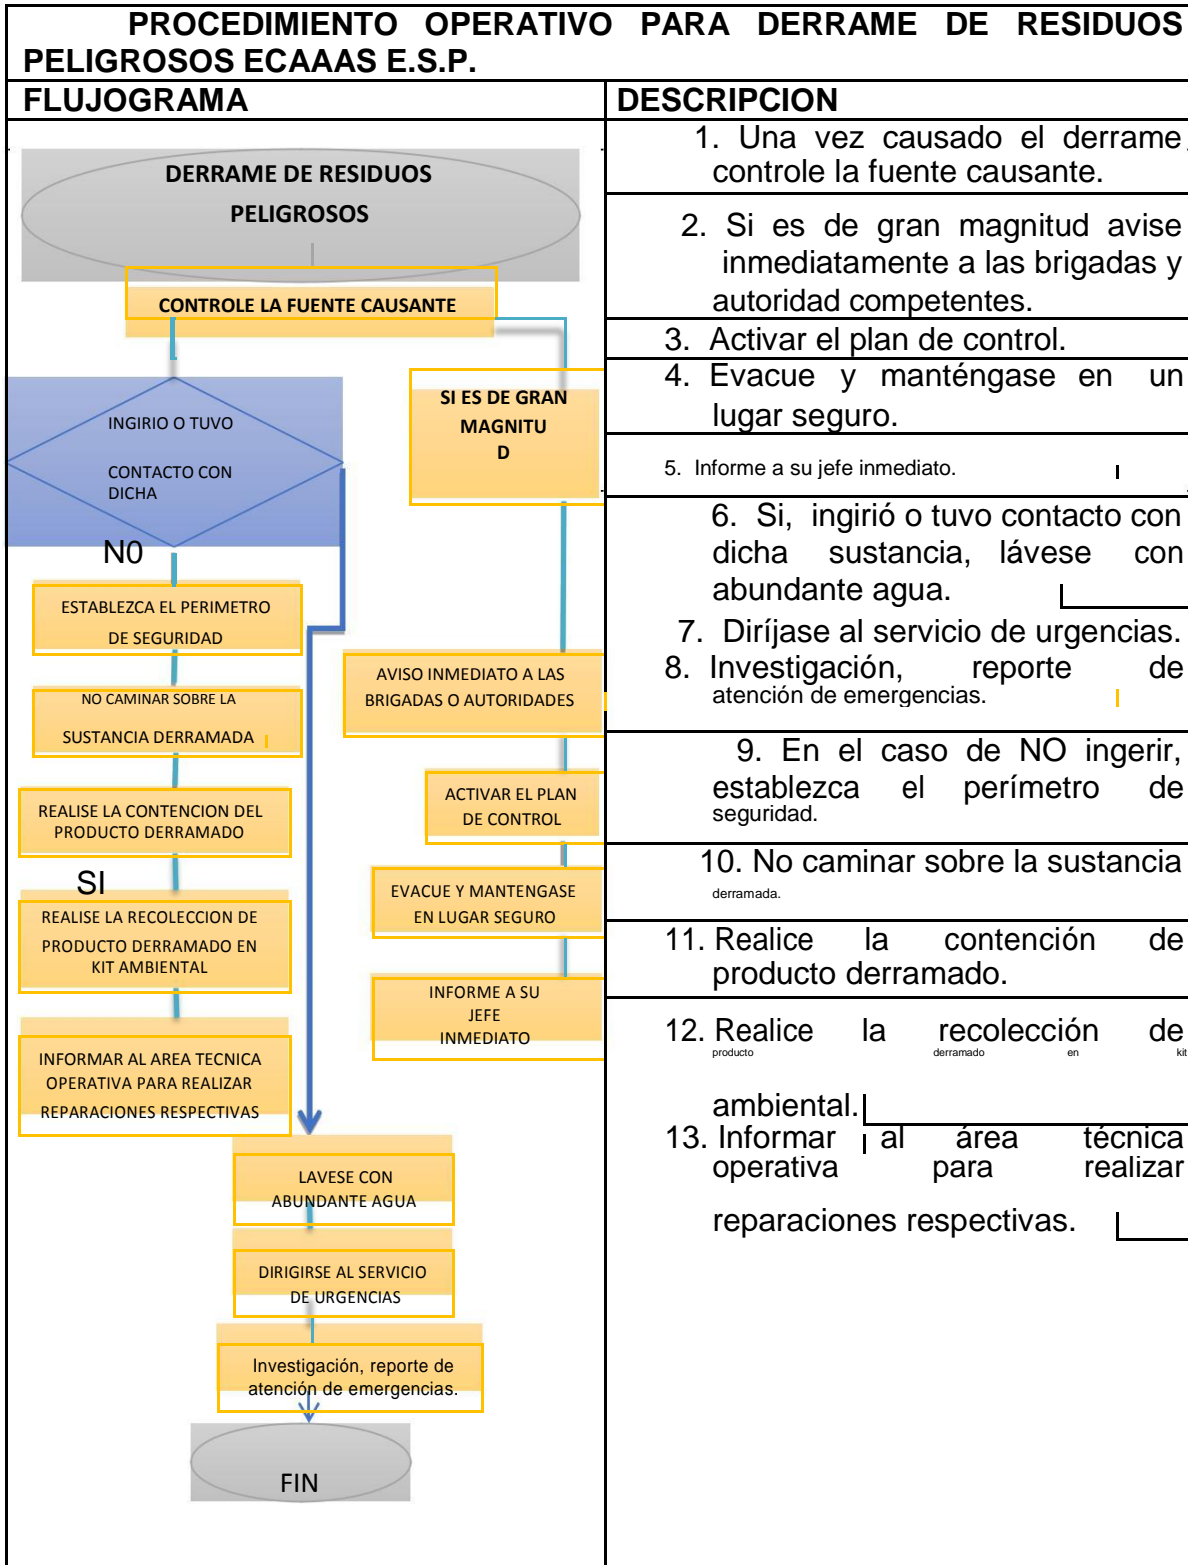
PROCEDIMIENTO OPERATIVO PARA DERRAME DE RESIDUOS PELIGROSOS ECAAAS E.S.P.

| FLUJOGRAMA | DESCRIPCION |
|---|---|
| DERRAME DE RESIDUOS PELIGROSOS | 1. Una vez causado el derrame controle la fuente causante. |
| CONTROLE LA FUENTE CAUSANTE | 2. Si es de gran magnitud avise inmediatamente a las brigadas y autoridad competentes. |
| INGIRIO O TUVO CONTACTO CON DICHA | 3. Activar el plan de control. |
| SI ES DE GRAN MAGNITU D | 4. Evacue y manténgase en un lugar seguro. |
| N0 | 5. Informe a su jefe inmediato. |
| ESTABLEZCA EL PERIMETRO DE SEGURIDAD | 6. Si, ingirió o tuvo contacto con dicha sustancia, lávese con abundante agua. |
| AVISO INMEDIATO A LAS BRIGADAS O AUTORIDADES | 7. Diríjase al servicio de urgencias. |
| NO CAMINAR SOBRE LA SUSTANCIA DERRAMADA | 8. Investigación, reporte de atención de emergencias. |
| REALISE LA CONTENCION DEL PRODUCTO DERRAMADO | 9. En el caso de NO ingerir, establezca el perímetro de seguridad. |
| ACTIVAR EL PLAN DE CONTROL | 10. No caminar sobre la sustancia derramada. |
| SI | |
| REALISE LA RECOLECCION DE PRODUCTO DERRAMADO EN KIT AMBIENTAL | 11. Realice la contención de producto derramado. |
| EVACUE Y MANTENGASE EN LUGAR SEGURO | 12. Realice la recolección de producto derramado en kit ambiental. |
| INFORME A SU JEFE INMEDIATO | |
| INFORMAR AL AREA TECNICA OPERATIVA PARA REALIZAR REPARACIONES RESPECTIVAS | 13. Informar al área técnica operativa para realizar reparaciones respectivas. |
| LAVESE CON ABUNDANTE AGUA | |
| DIRIGIRSE AL SERVICIO DE URGENCIAS | |
| Investigación, reporte de atención de emergencias. | |
| FIN | |